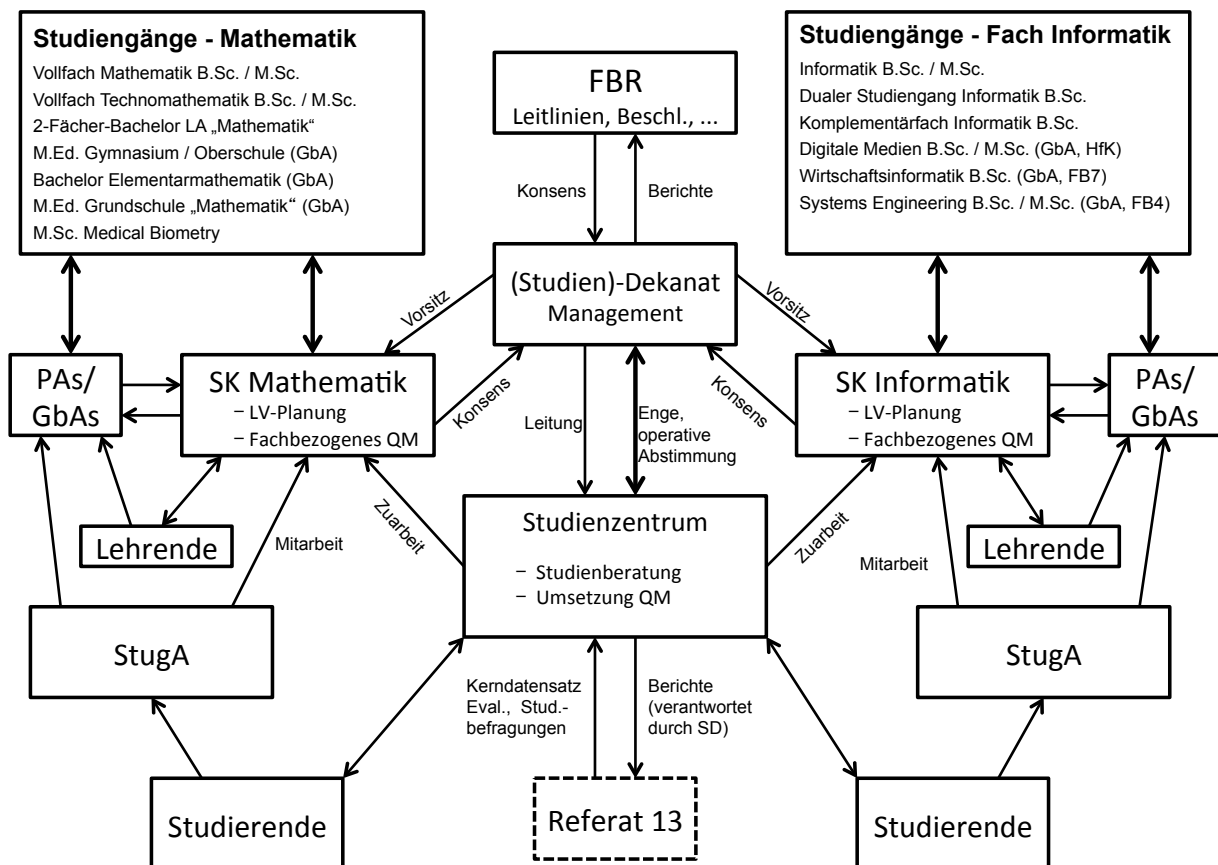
Studiengänge - Mathematik
Vollfach Mathematik B.Sc. / M.Sc.
Vollfach Technomathematik B.Sc. / M.Sc.
2-Fächer-Bachelor LA „Mathematik"
M.Ed. Gymnasium / Oberschule (GbA)
Bachelor Elementarmathematik (GbA)
M.Ed. Grundschule „Mathematik" (GbA)
M.Sc. Medical Biometry

FBR
Leitlinien, Beschl., ...

Studiengänge - Fach Informatik
Informatik B.Sc. / M.Sc.
Dualer Studiengang Informatik B.Sc.
Komplementärfach Informatik B.Sc.
Digitale Medien B.Sc. / M.Sc. (GbA, HfK)
Wirtschaftsinformatik B.Sc. (GbA, FB7)
Systems Engineering B.Sc. / M.Sc. (GbA, FB4)

Konsens
Berichte

(Studien)-Dekanat
Management

Vorsitz
Vorsitz

PAs/
GbAs

SK Mathematik
– LV-Planung
– Fachbezogenes QM

Konsens
Konsens

SK Informatik
– LV-Planung
– Fachbezogenes QM

PAs/
GbAs

Leitung
Enge, operative Abstimmung

Zuarbeit
Zuarbeit

Lehrende
Mitarbeit

Studienzentrum
– Studienberatung
– Umsetzung QM

Mitarbeit
Lehrende

StugA
StugA

Kerndatensatz Eval., Stud.-befragungen
Berichte (verantwortet durch SD)

Studierende
Referat 13
Studierende